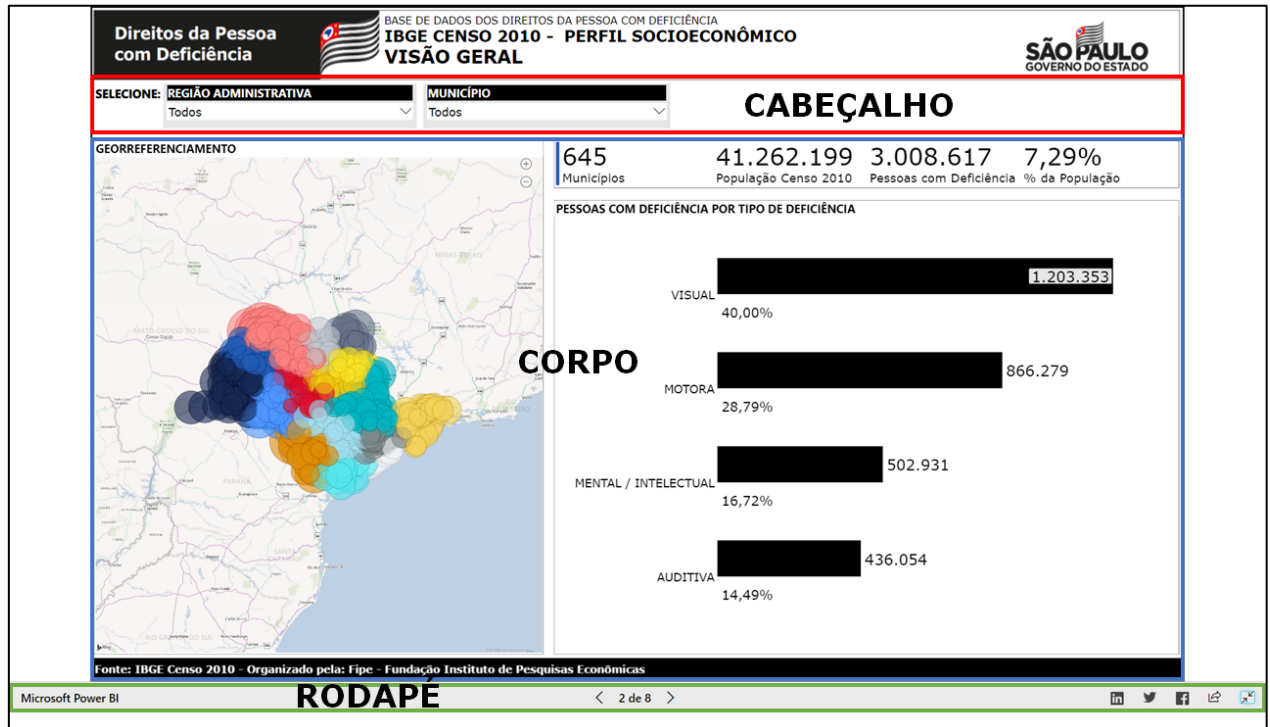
Direitos da Pessoa com Deficiência

BASE DE DADOS DOS DIREITOS DA PESSOA COM DEFICIÊNCIA
IBGE CENSO 2010 - PERFIL SOCIOECONÔMICO
VISÃO GERAL

SÃO PAULO
GOVERNO DO ESTADO

SELECIONE: REGIÃO ADMINISTRATIVA
Todos

MUNICÍPIO
Todos

CABEÇALHO

GEORREFERENCIAMENTO

MINAS GERAIS
MATO GROSSO DO SUL
PARANÁ

645
Municípios

41.262.199
População Censo 2010

3.008.617
Pessoas com Deficiência

7,29%
% da População

PESSOAS COM DEFICIÊNCIA POR TIPO DE DEFICIÊNCIA

CORPO

VISUAL
1.203.353
40,00%

MOTORA
866.279
28,79%

MENTAL / INTELECTUAL
502.931
16,72%

AUDITIVA
436.054
14,49%

Fonte: IBGE Censo 2010 - Organizado pela: Fipe - Fundação Instituto de Pesquisas Econômicas

Microsoft Power BI

RODAPÉ

2 de 8